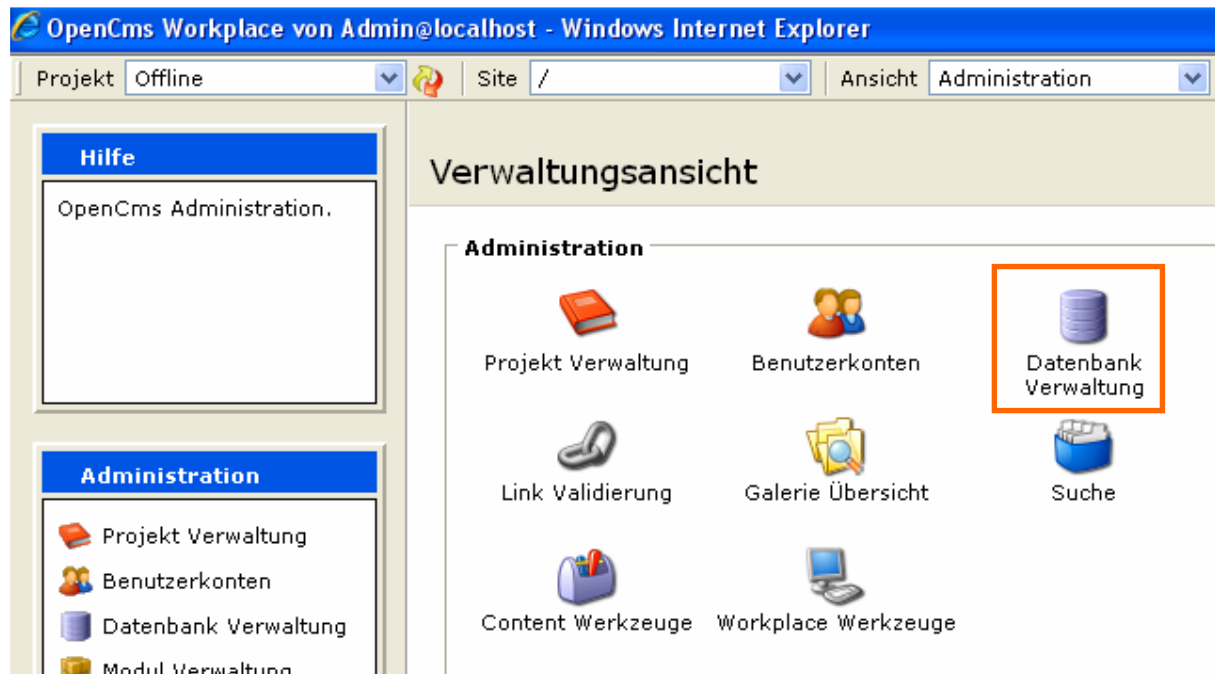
OpenCms Workplace von Admin@localhost - Windows Internet Explorer

Projekt Offline Site / Ansicht Administration

Hilfe

OpenCms Administration.

Administration

Projekt Verwaltung
Benutzerkonten
Datenbank Verwaltung
Modul Verwaltung

Verwaltungsansicht

Administration

Projekt Verwaltung
Benutzerkonten
Datenbank Verwaltung
Link Validierung
Galerie Übersicht
Suche
Content Werkzeuge
Workplace Werkzeuge